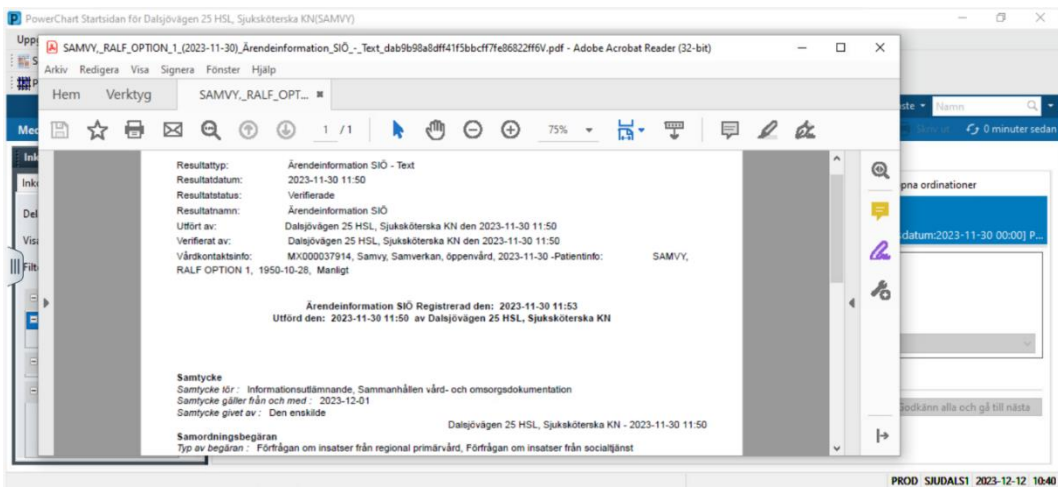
PowerChart Startsidan för Dalsjövägen 25 HSL, Sjuksköterska KN(SAMVY)

SAMVY,_RALF_OPTION_1_(2023-11-30)_Ärendeinformation_SIÖ_-_Text_dab9b98a8dff41f5bbcff7fe86822ff6V.pdf - Adobe Acrobat Reader (32-bit)

Arkiv Redigera Visa Signera Fönster Hjälp

Hem Verktyg SAMVY,_RALF_OPT...

1 / 1 75%

Resultattyp: Ärendeinformation SIÖ - Text
Resultatdatum: 2023-11-30 11:50
Resultatstatus: Verifierade
Resultatnamn: Ärendeinformation SIÖ
Utfört av: Dalsjövägen 25 HSL, Sjuksköterska KN den 2023-11-30 11:50
Verifierat av: Dalsjövägen 25 HSL, Sjuksköterska KN den 2023-11-30 11:50
Vårdkontaktsinfo: MX000037914, Samvy, Samverkan, öppenvård, 2023-11-30 -Patientinfo: SAMVY, RALF OPTION 1, 1950-10-28, Manligt

Ärendeinformation SIÖ Registrerad den: 2023-11-30 11:53
Utförd den: 2023-11-30 11:50 av Dalsjövägen 25 HSL, Sjuksköterska KN

Samtycke
Samtycke för : Informationsutlämnande, Sammanhållen vård- och omsorgsdokumentation
Samtycke gäller från och med : 2023-12-01
Samtycke givet av : Den enskilde
Dalsjövägen 25 HSL, Sjuksköterska KN - 2023-11-30 11:50
Samordningsbegäran
Typ av begäran : Förfrågan om insatser från regional primärvård, Förfrågan om insatser från socialtjänst

Namn
0 minuter sedan
ppna ordinationer
sdatum:2023-11-30 00:00] P...
Godkänn alla och gå till nästa

PROD SJUDALS1 2023-12-12 10:40